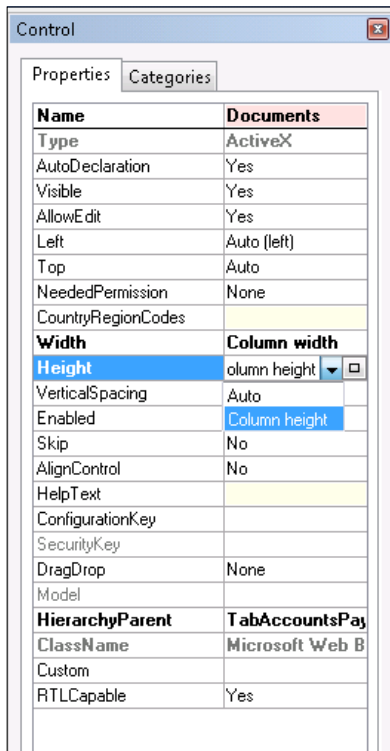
Control

Properties | Categories

| Name | Documents |
|---|---|
| Type | ActiveX |
| AutoDeclaration | Yes |
| Visible | Yes |
| AllowEdit | Yes |
| Left | Auto (left) |
| Top | Auto |
| NeededPermission | None |
| CountryRegionCodes | |
| Width | Column width |
| Height | olumn height |
| VerticalSpacing | Auto |
| Enabled | Column height |
| Skip | No |
| AlignControl | No |
| HelpText | |
| ConfigurationKey | |
| SecurityKey | |
| DragDrop | None |
| Model | |
| HierarchyParent | TabAccountsPay |
| ClassName | Microsoft Web B |
| Custom | |
| RTLCapable | Yes |